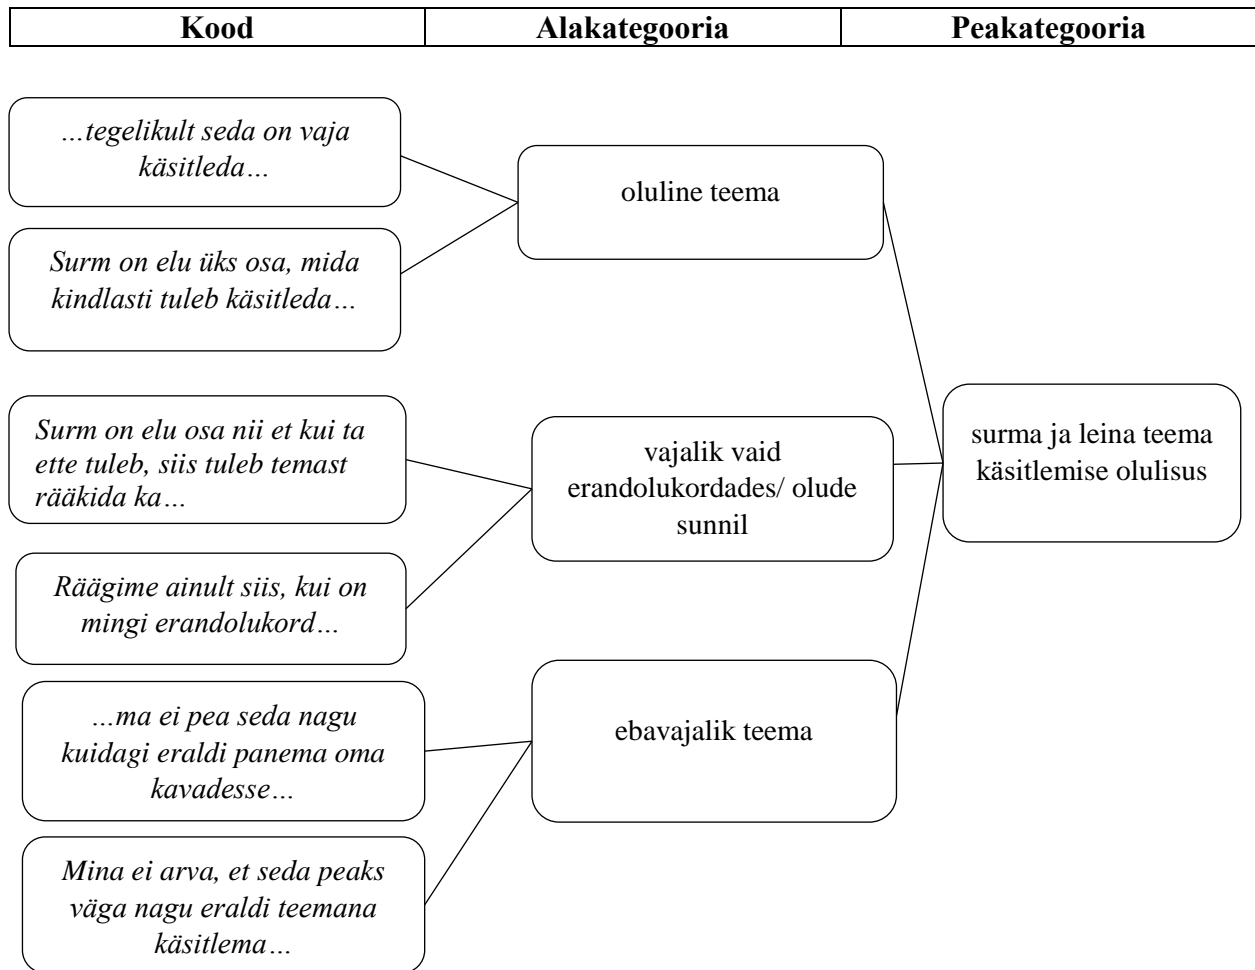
| Kood | Alakategooria | Peakategooria |
|---|---|---|

...tegelikult seda on vaja käsitleda...

Surm on elu üks osa, mida kindlasti tuleb käsitleda...

oluline teema

Surm on elu osa nii et kui ta ette tuleb, siis tuleb temast rääkida ka...

Räägime ainult siis, kui on mingi erandolukord...

vajalik vaid erandolukordades/ olude sunnil

...ma ei pea seda nagu kuidagi eraldi panema oma kavadesse...

Mina ei arva, et seda peaks väga nagu eraldi teemana käsitlema...

ebavajalik teema

surma ja leina teema käsitlemise olulisus